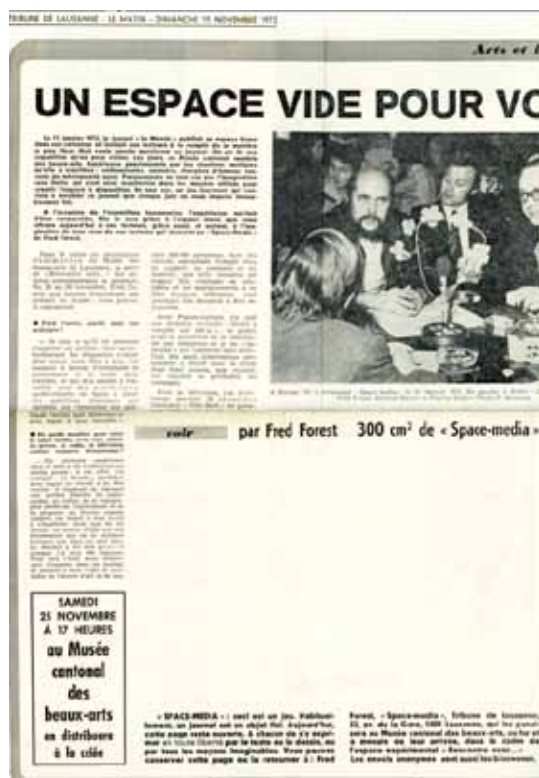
TRIBUNE DE LAUSANNE - LE MATIN - DIMANCHE 19 NOVEMBRE 1972

Arts et l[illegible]

UN ESPACE VIDE POUR VO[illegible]

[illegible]

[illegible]

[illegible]

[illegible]

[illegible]

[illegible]

SAMEDI 25 NOVEMBRE à 17 HEURES au Musée cantonal des beaux-arts on distribuera à la criée

voir

par Fred Forest 300 cm² de «Space-media»

«SPACE-MEDIA» : ceci est un jeu. Habituellement, un journal est un objet fini. Aujourd'hui, cette page reste ouverte. À chacun de s'y exprimer en toute liberté par le texte ou le dessin, ou par tous les moyens imaginables. Vous pouvez conserver cette page ou la retourner à : Fred

Forest, «Space-media», Tribune de Lausanne, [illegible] av. de la Gare, 1003 Lausanne, qui les pourra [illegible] au Musée cantonal des beaux-arts, ou les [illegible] à envoyer en leur propre, dans le cadre de l'espace expérimental «Rencontres aux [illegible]» Les envois anonymes sont aussi les bienvenus.